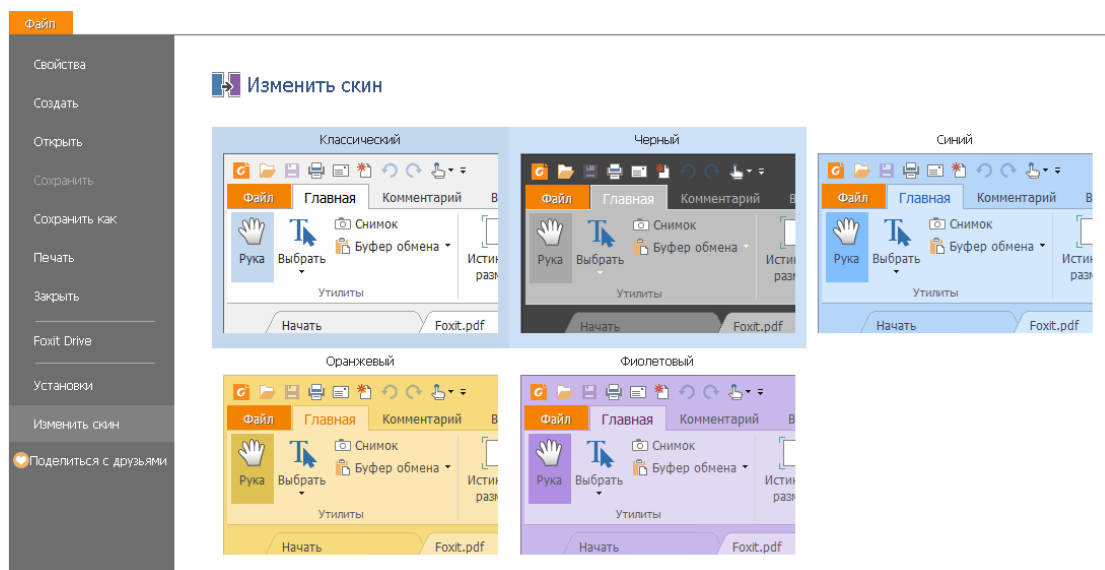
Файл

Свойства
Создать
Открыть
Сохранить
Сохранить как
Печать
Закрыть
Foxit Drive
Установки
Изменить скин
Поделиться с друзьями

Изменить скин

Классический
Файл Главная Комментарий В
Рука Выбрать Снимок Буфер обмена Истин разм
Утилиты
Начать Foxit.pdf

Черный
Файл Главная Комментарий В
Рука Выбрать Снимок Буфер обмена Истин разм
Утилиты
Начать Foxit.pdf

Синий
Файл Главная Комментарий В
Рука Выбрать Снимок Буфер обмена Истин разм
Утилиты
Начать Foxit.pdf

Оранжевый
Файл Главная Комментарий В
Рука Выбрать Снимок Буфер обмена Истин разм
Утилиты
Начать Foxit.pdf

Фиолетовый
Файл Главная Комментарий В
Рука Выбрать Снимок Буфер обмена Истин разм
Утилиты
Начать Foxit.pdf